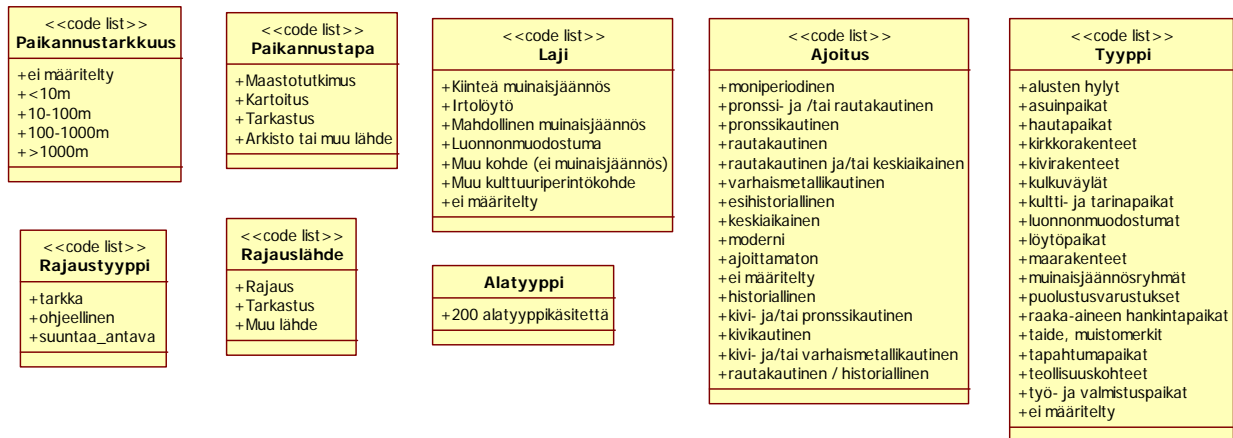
<<code list>>
Paikannustarkkuus

+ei määritelty
+<10m
+10-100m
+100-1000m
+>1000m

<<code list>>
Paikannustapa

+Maastotutkimus
+Kartoitus
+Tarkastus
+Arkisto tai muu lähde

<<code list>>
Laji

+Kiinteä muinaisjäännös
+Irtolöytö
+Mahdollinen muinaisjäännös
+Luonnonmuodostuma
+Muu kohde (ei muinaisjäännös)
+Muu kulttuuriperintökohde
+ei määritelty

<<code list>>
Ajoitus

+moniperiodinen
+pronssi- ja /tai rautakautinen
+pronssikautinen
+rautakautinen
+rautakautinen ja/tai keskiaikainen
+varhaismetallikautinen
+esihistoriallinen
+keskiaikainen
+moderni
+ajoittamaton
+ei määritelty
+historiallinen
+kivi- ja/tai pronssikautinen
+kivikautinen
+kivi- ja/tai varhaismetallikautinen
+rautakautinen / historiallinen

<<code list>>
Tyyppi

+alusten hylyt
+asuinpaikat
+hautapaikat
+kirkkorakenteet
+kivirakenteet
+kulkuväylät
+kultti- ja tarinapaikat
+luonnonmuodostumat
+löytöpaikat
+maarakenteet
+muinaisjäännösryhmät
+puolustusvarustukset
+raaka-aineen hankintapaikat
+taide, muistomerkit
+tapahtumapaikat
+teollisuuskohteet
+työ- ja valmistuspaikat
+ei määritelty

<<code list>>
Rajaustyyppi

+tarkka
+ohjeellinen
+suuntaa_antava

<<code list>>
Rajauslähde

+Rajaus
+Tarkastus
+Muu lähde

Alatyyppi

+200 alatyyppikäsitettä